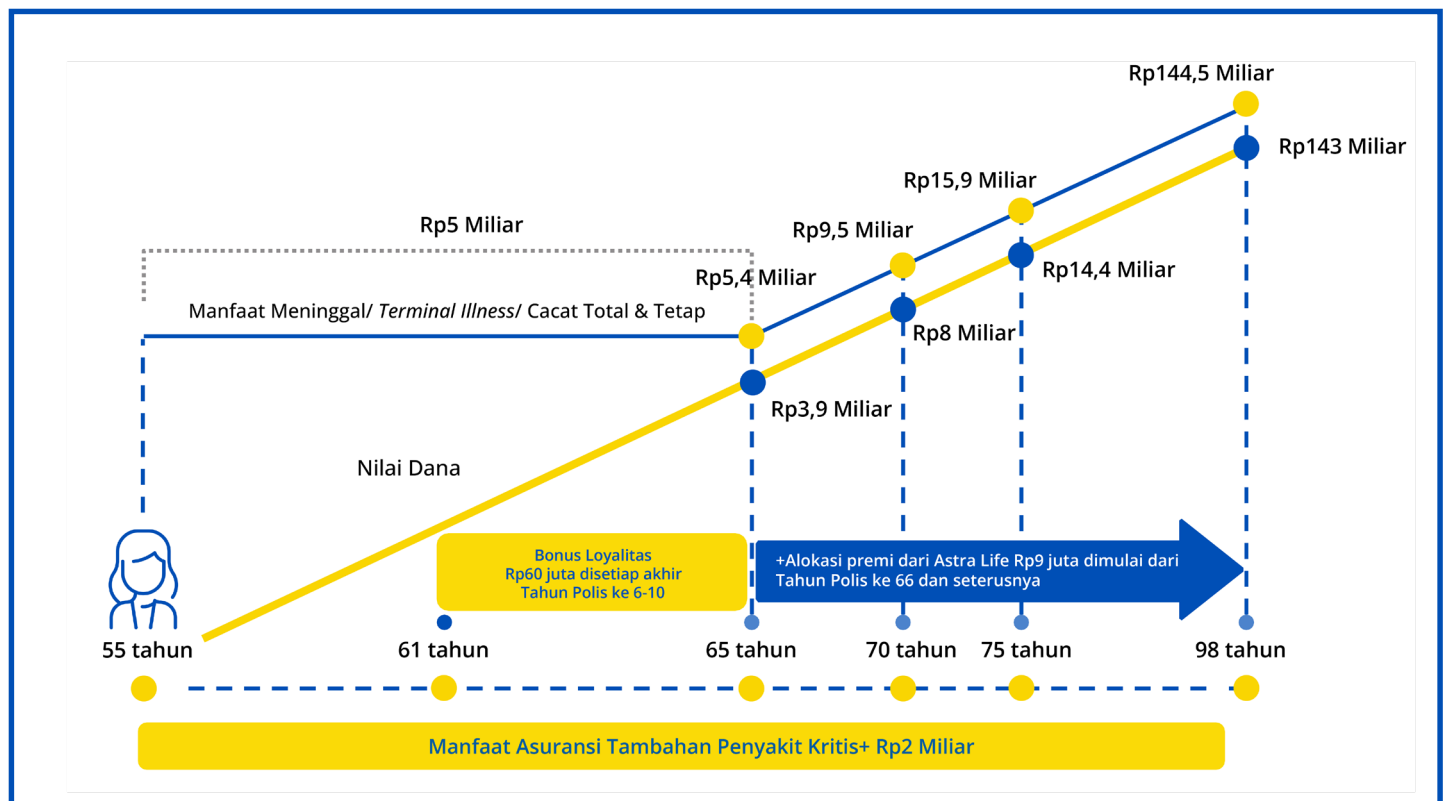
Rp144,5 Miliar

Rp143 Miliar

Rp15,9 Miliar

Rp5 Miliar

Rp9,5 Miliar

Rp5,4 Miliar

Rp14,4 Miliar

Manfaat Meninggal/ *Terminal Illness*/ Cacat Total & Tetap

Rp8 Miliar

Rp3,9 Miliar

Nilai Dana

Bonus Loyalitas Rp60 juta disetiap akhir Tahun Polis ke 6-10

+Alokasi premi dari Astra Life Rp9 juta dimulai dari Tahun Polis ke 66 dan seterusnya

55 tahun

61 tahun

65 tahun

70 tahun

75 tahun

98 tahun

Manfaat Asuransi Tambahan Penyakit Kritis+ Rp2 Miliar